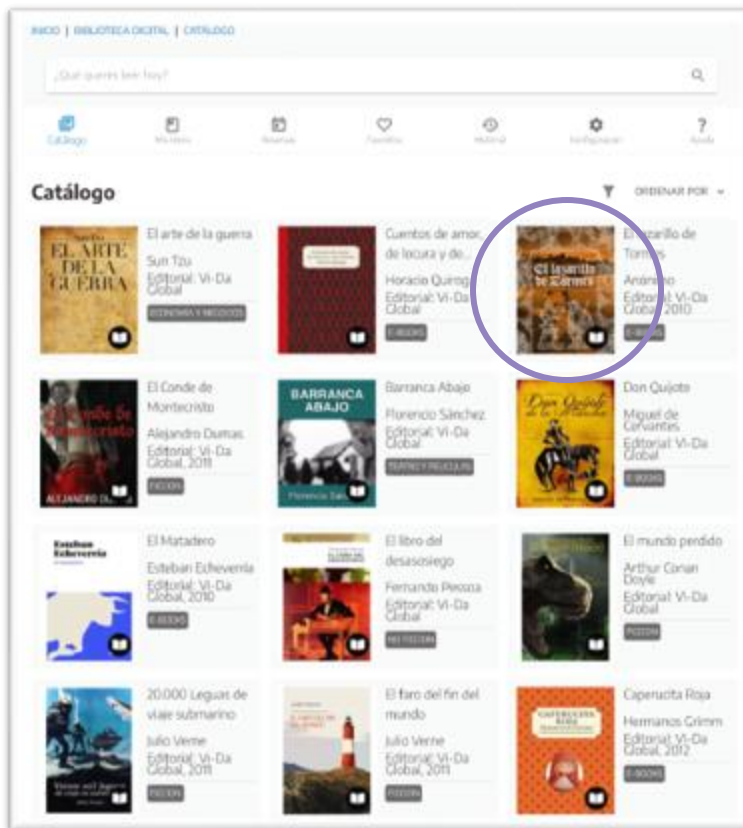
INICIO | BIBLIOTECA DIGITAL | CATÁLOGO

¿Qué querés leer hoy?

Catálogo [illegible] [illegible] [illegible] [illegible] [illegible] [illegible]

Catálogo

ORDENAR POR

EL ARTE DE LA GUERRA

El arte de la guerra
Sun Tzu
Editorial: Vi-Da Global
ECONOMÍA Y NEGOCIOS

Cuentos de amor, de locura y de...
Horacio Quiroga
Editorial: Vi-Da Global
E-BOOKS

El lazarillo de Tormes

El lazarillo de Tormes
Anónimo
Editorial: Vi-Da Global, 2010
E-BOOKS

El Conde de Montecristo
ALEJANDRO D...

El Conde de Montecristo
Alejandro Dumas
Editorial: Vi-Da Global, 2011
FICCIÓN

BARRANCA ABAJO
Florencio Sán...

Barranca Abajo
Florencio Sánchez
Editorial: Vi-Da Global
TEATRO Y PELÍCULAS

Don Quijote

Don Quijote
Miguel de Cervantes
Editorial: Vi-Da Global
E-BOOKS

Esteban Echeverría

El Matadero
Esteban Echeverría
Editorial: Vi-Da Global, 2010
E-BOOKS

El libro del desasosiego
Fernando Pessoa
Editorial: Vi-Da Global
NO FICCIÓN

El mundo perdido
Arthur Conan Doyle
Editorial: Vi-Da Global
FICCIÓN

20.000 Leguas de viaje submarino
Julio Verne
Editorial: Vi-Da Global, 2011
FICCIÓN

El faro del fin del mundo
Julio Verne
Editorial: Vi-Da Global, 2011
FICCIÓN

CAPERUCITA ROJA

Caperucita Roja
Hermanos Grimm
Editorial: Vi-Da Global, 2012
E-BOOKS